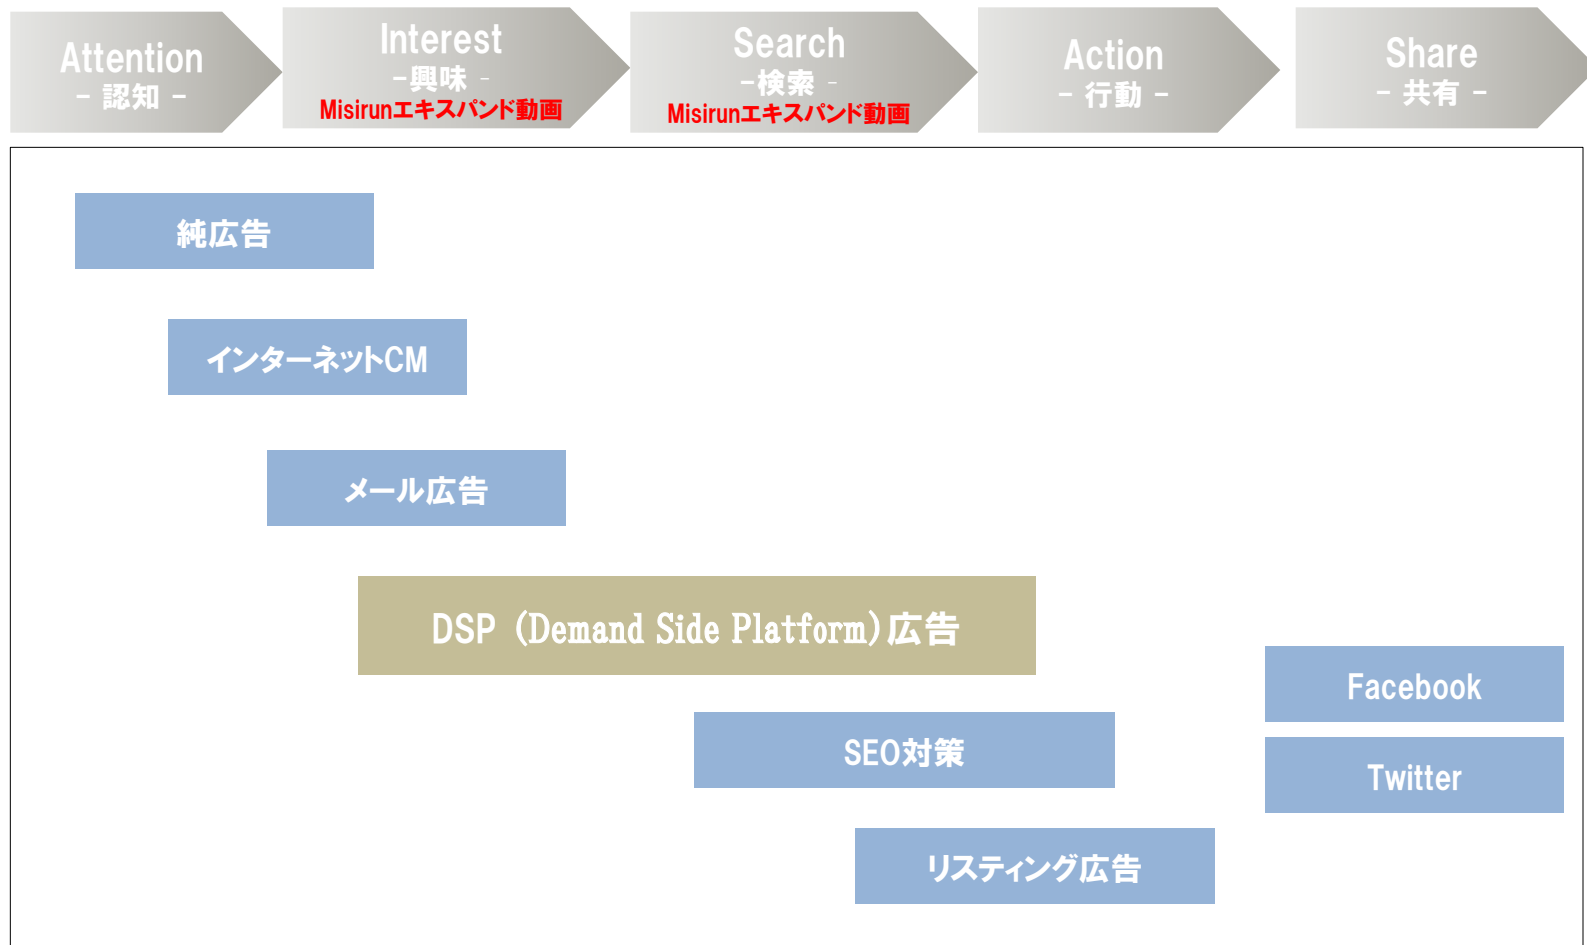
Attention
－ 認知 －

Interest
－興味 －
Misirunエキスパンド動画

Search
－検索 －
Misirunエキスパンド動画

Action
－ 行動 －

Share
－ 共有 －

純広告

インターネットCM

メール広告

DSP（Demand Side Platform）広告

Facebook

Twitter

SEO対策

リスティング広告